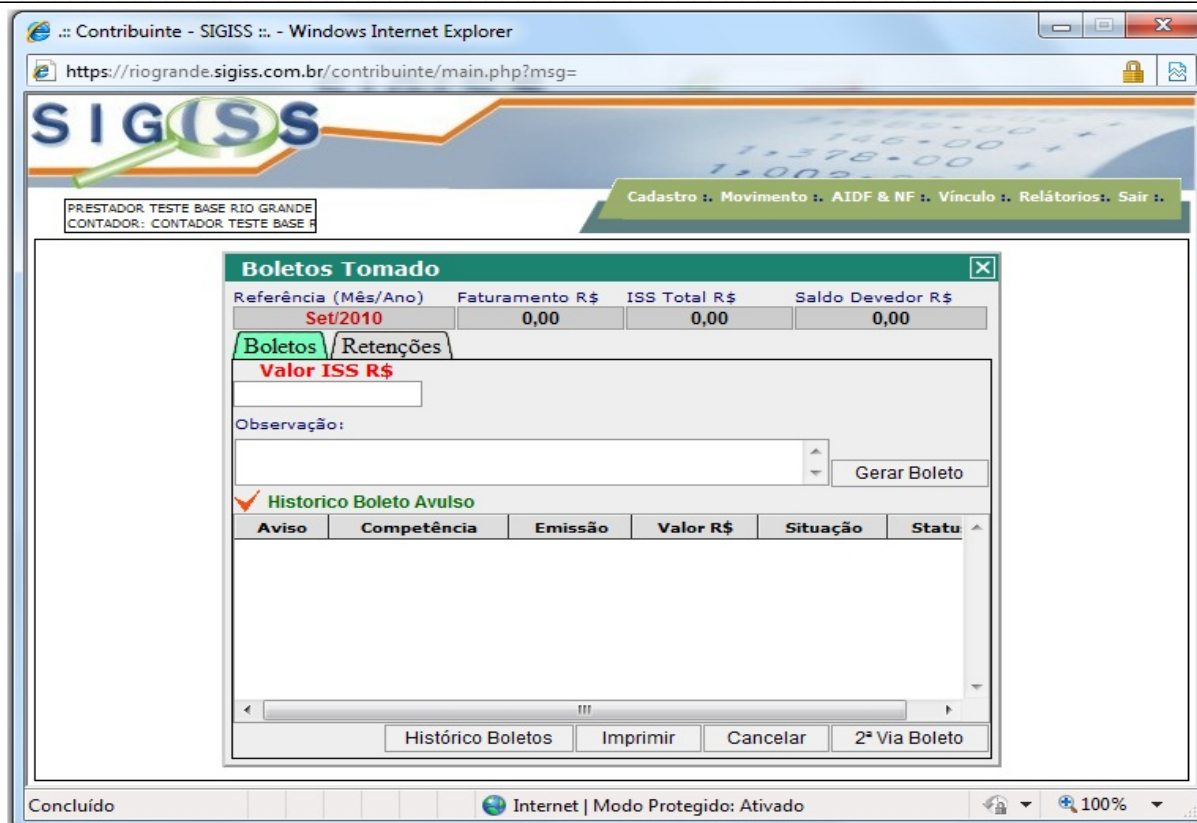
.:: Contribuinte - SIGISS ::. - Windows Internet Explorer

https://riogrande.sigiss.com.br/contribuinte/main.php?msg=

SIGISS

PRESTADOR TESTE BASE RIO GRANDE
CONTADOR: CONTADOR TESTE BASE R

Cadastro :. Movimento :. AIDF & NF :. Vínculo :. Relátorios :. Sair :.

Boletos Tomado

| Referência (Mês/Ano) | Faturamento R$ | ISS Total R$ | Saldo Devedor R$ |
|---|---|---|---|
| Set/2010 | 0,00 | 0,00 | 0,00 |

Boletos | Retenções

Valor ISS R$

Observação:

Gerar Boleto

Historico Boleto Avulso

| Aviso | Competência | Emissão | Valor R$ | Situação | Statu |
|---|---|---|---|---|---|

Histórico Boletos | Imprimir | Cancelar | 2ª Via Boleto

Concluído | Internet | Modo Protegido: Ativado | 100%